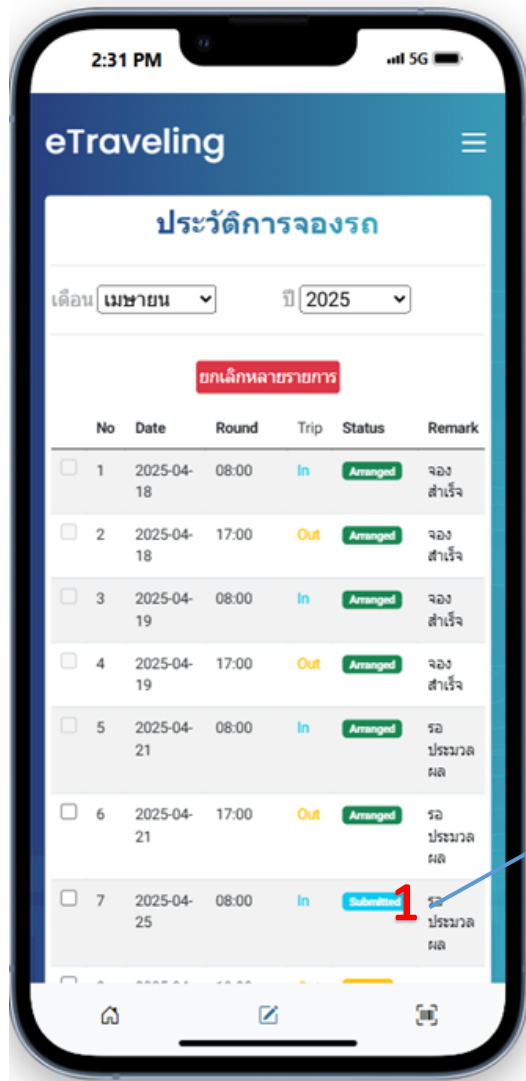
2:31 PM
5G

eTraveling

ประวัติการจองรถ

เดือน เมษายน ปี 2025

ยกเลิกหลายรายการ

| | No | Date | Round | Trip | Status | Remark |
|---|---|---|---|---|---|---|
| | 1 | 2025-04-18 | 08:00 | In | Arranged | จองสำเร็จ |
| | 2 | 2025-04-18 | 17:00 | Out | Arranged | จองสำเร็จ |
| | 3 | 2025-04-19 | 08:00 | In | Arranged | จองสำเร็จ |
| | 4 | 2025-04-19 | 17:00 | Out | Arranged | จองสำเร็จ |
| | 5 | 2025-04-21 | 08:00 | In | Arranged | รอประมวลผล |
| | 6 | 2025-04-21 | 17:00 | Out | Arranged | รอประมวลผล |
| | 7 | 2025-04-25 | 08:00 | In | Submitted | รอประมวลผล |

1